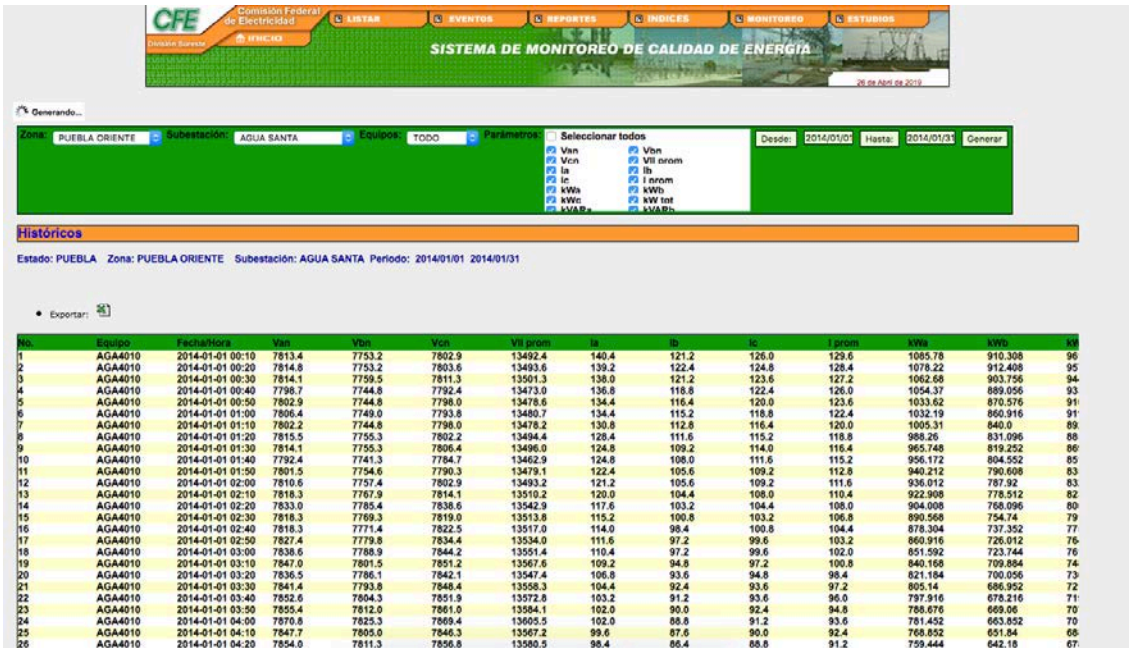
CFE Comisión Federal de Electricidad
División Sureste
INICIO
LISTAR EVENTOS REPORTES INDICES MONITOREO ESTUDIOS
SISTEMA DE MONITOREO DE CALIDAD DE ENERGÍA
26 de Abril de 2019

Generando...

Zona: PUEBLA ORIENTE Subestación: AGUA SANTA Equipos: TODO Parámetros: Seleccionar todos
Van Vbn
Vcn Vll prom
Ia Ib
Ic I prom
kWa kWb
kWc kW tot
kVARa kVARb
Desde: 2014/01/01 Hasta: 2014/01/31 Generar

Históricos

Estado: PUEBLA Zona: PUEBLA ORIENTE Subestación: AGUA SANTA Periodo: 2014/01/01 2014/01/31

• Exportar:

| No. | Equipo | Fecha/Hora | Van | Vbn | Vcn | Vll prom | Ia | Ib | Ic | I prom | kWa | kWb | kW |
|---|---|---|---|---|---|---|---|---|---|---|---|---|---|
| 1 | AGA4010 | 2014-01-01 00:10 | 7813.4 | 7753.2 | 7802.9 | 13492.4 | 140.4 | 121.2 | 126.0 | 129.6 | 1085.78 | 910.308 | 96 |
| 2 | AGA4010 | 2014-01-01 00:20 | 7814.8 | 7753.2 | 7803.6 | 13493.6 | 139.2 | 122.4 | 124.8 | 128.4 | 1078.22 | 912.408 | 95 |
| 3 | AGA4010 | 2014-01-01 00:30 | 7814.1 | 7759.5 | 7811.3 | 13501.3 | 138.0 | 121.2 | 123.6 | 127.2 | 1062.68 | 903.756 | 94 |
| 4 | AGA4010 | 2014-01-01 00:40 | 7798.7 | 7744.8 | 7792.4 | 13473.0 | 136.8 | 118.8 | 122.4 | 126.0 | 1054.37 | 889.056 | 93 |
| 5 | AGA4010 | 2014-01-01 00:50 | 7802.9 | 7744.8 | 7798.0 | 13478.6 | 134.4 | 116.4 | 120.0 | 123.6 | 1033.62 | 870.576 | 91 |
| 6 | AGA4010 | 2014-01-01 01:00 | 7806.4 | 7749.0 | 7793.8 | 13480.7 | 134.4 | 115.2 | 118.8 | 122.4 | 1032.19 | 860.916 | 91 |
| 7 | AGA4010 | 2014-01-01 01:10 | 7802.2 | 7744.8 | 7798.0 | 13478.2 | 130.8 | 112.8 | 116.4 | 120.0 | 1005.31 | 840.0 | 89 |
| 8 | AGA4010 | 2014-01-01 01:20 | 7815.5 | 7755.3 | 7802.2 | 13494.4 | 128.4 | 111.6 | 115.2 | 118.8 | 988.26 | 831.096 | 88 |
| 9 | AGA4010 | 2014-01-01 01:30 | 7814.1 | 7755.3 | 7806.4 | 13496.0 | 124.8 | 109.2 | 114.0 | 116.4 | 965.748 | 819.252 | 86 |
| 10 | AGA4010 | 2014-01-01 01:40 | 7792.4 | 7741.3 | 7784.7 | 13462.9 | 124.8 | 108.0 | 111.6 | 115.2 | 956.172 | 804.552 | 85 |
| 11 | AGA4010 | 2014-01-01 01:50 | 7801.5 | 7754.6 | 7790.3 | 13479.1 | 122.4 | 105.6 | 109.2 | 112.8 | 940.212 | 790.608 | 83 |
| 12 | AGA4010 | 2014-01-01 02:00 | 7810.6 | 7757.4 | 7802.9 | 13493.2 | 121.2 | 105.6 | 109.2 | 111.6 | 936.012 | 787.92 | 83 |
| 13 | AGA4010 | 2014-01-01 02:10 | 7818.3 | 7767.9 | 7814.1 | 13510.2 | 120.0 | 104.4 | 108.0 | 110.4 | 922.908 | 778.512 | 82 |
| 14 | AGA4010 | 2014-01-01 02:20 | 7833.0 | 7785.4 | 7838.6 | 13542.9 | 117.6 | 103.2 | 104.4 | 108.0 | 904.008 | 768.096 | 80 |
| 15 | AGA4010 | 2014-01-01 02:30 | 7818.3 | 7769.3 | 7819.0 | 13513.8 | 115.2 | 100.8 | 103.2 | 106.8 | 890.568 | 754.74 | 79 |
| 16 | AGA4010 | 2014-01-01 02:40 | 7818.3 | 7771.4 | 7822.5 | 13517.0 | 114.0 | 98.4 | 100.8 | 104.4 | 878.304 | 737.352 | 77 |
| 17 | AGA4010 | 2014-01-01 02:50 | 7827.4 | 7779.8 | 7834.4 | 13534.0 | 111.6 | 97.2 | 99.6 | 103.2 | 860.916 | 726.012 | 76 |
| 18 | AGA4010 | 2014-01-01 03:00 | 7838.6 | 7788.9 | 7844.2 | 13551.4 | 110.4 | 97.2 | 99.6 | 102.0 | 851.592 | 723.744 | 76 |
| 19 | AGA4010 | 2014-01-01 03:10 | 7847.0 | 7801.5 | 7851.2 | 13567.6 | 109.2 | 94.8 | 97.2 | 100.8 | 840.168 | 709.884 | 74 |
| 20 | AGA4010 | 2014-01-01 03:20 | 7836.5 | 7786.1 | 7842.1 | 13547.4 | 106.8 | 93.6 | 94.8 | 98.4 | 821.184 | 700.056 | 73 |
| 21 | AGA4010 | 2014-01-01 03:30 | 7841.4 | 7793.8 | 7848.4 | 13558.3 | 104.4 | 92.4 | 93.6 | 97.2 | 805.14 | 686.952 | 72 |
| 22 | AGA4010 | 2014-01-01 03:40 | 7852.6 | 7804.3 | 7851.9 | 13572.8 | 103.2 | 91.2 | 93.6 | 96.0 | 797.916 | 678.216 | 71 |
| 23 | AGA4010 | 2014-01-01 03:50 | 7855.4 | 7812.0 | 7861.0 | 13584.1 | 102.0 | 90.0 | 92.4 | 94.8 | 788.676 | 669.06 | 70 |
| 24 | AGA4010 | 2014-01-01 04:00 | 7870.8 | 7825.3 | 7869.4 | 13605.5 | 102.0 | 88.8 | 91.2 | 93.6 | 781.452 | 663.852 | 70 |
| 25 | AGA4010 | 2014-01-01 04:10 | 7847.7 | 7805.0 | 7846.3 | 13567.2 | 99.6 | 87.6 | 90.0 | 92.4 | 768.852 | 651.84 | 68 |
| 26 | AGA4010 | 2014-01-01 04:20 | 7854.0 | 7811.3 | 7856.8 | 13580.5 | 98.4 | 86.4 | 88.8 | 91.2 | 759.444 | 642.18 | 67 |